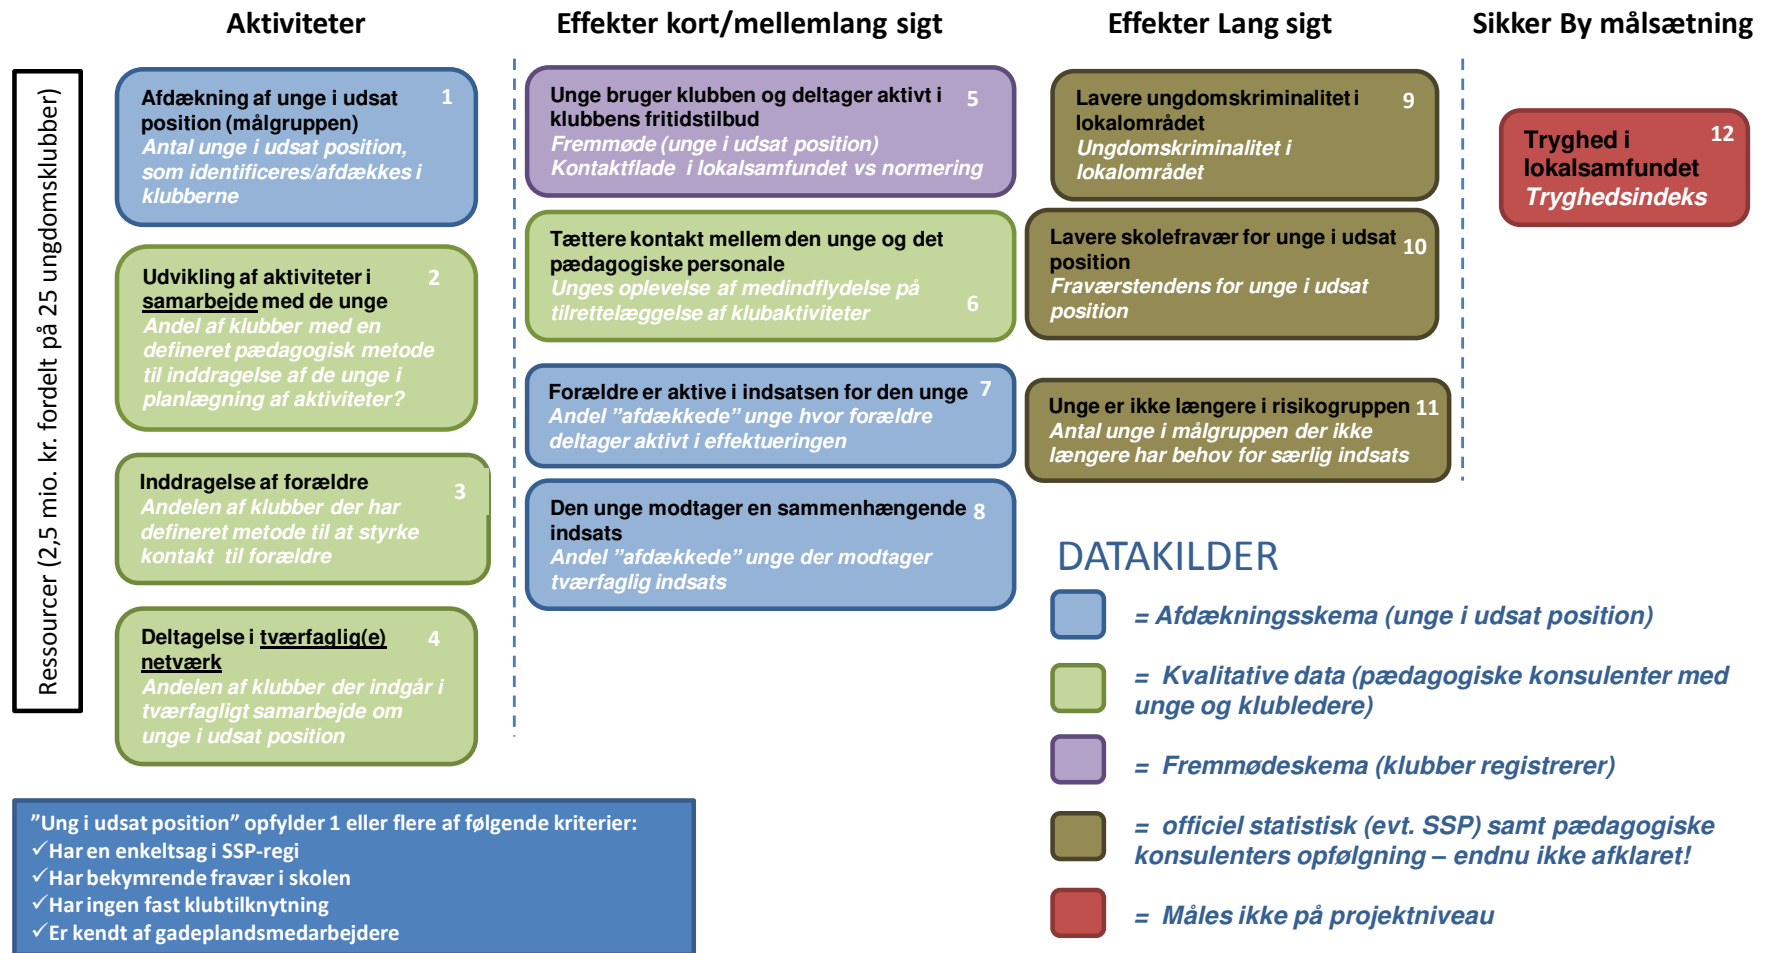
Aktiviteter

Effekter kort/mellemlang sigt

Effekter Lang sigt

Sikker By målsætning

Ressourcer (2,5 mio. kr. fordelt på 25 ungdomsklubber)

Afdækning af unge i udsat position (målgruppen) 1
Antal unge i udsat position, som identificeres/afdækkes i klubberne

Udvikling af aktiviteter i samarbejde med de unge 2
Andel af klubber med en defineret pædagogisk metode til inddragelse af de unge i planlægning af aktiviteter?

Inddragelse af forældre 3
Andelen af klubber der har defineret metode til at styrke kontakt til forældre

Deltagelse i tværfaglig(e) netværk 4
Andelen af klubber der indgår i tværfagligt samarbejde om unge i udsat position

Unge bruger klubben og deltager aktivt i klubbens fritidstilbud 5
Fremmøde (unge i udsat position)
Kontaktflade i lokalsamfundet vs normering

Tættere kontakt mellem den unge og det pædagogiske personale
Unges oplevelse af medindflydelse på tilrettelæggelse af klubaktiviteter 6

Forældre er aktive i indsatsen for den unge 7
Andel "afdækkede" unge hvor forældre deltager aktivt i effektueringen

Den unge modtager en sammenhængende indsats 8
Andel "afdækkede" unge der modtager tværfaglig indsats

Lavere ungdomskriminalitet i lokalområdet 9
Ungdomskriminalitet i lokalområdet

Lavere skolefravær for unge i udsat position 10
Fraværstendens for unge i udsat position

Unge er ikke længere i risikogruppen 11
Antal unge i målgruppen der ikke længere har behov for særlig indsats

Tryghed i lokalsamfundet 12
Tryghedsindeks

DATAKILDER
= Afdækningsskema (unge i udsat position)
= Kvalitative data (pædagogiske konsulenter med unge og klubledere)
= Fremmødeskema (klubber registrerer)
= officiel statistisk (evt. SSP) samt pædagogiske konsulenters opfølgning – endnu ikke afklaret!
= Måles ikke på projektniveau

"Ung i udsat position" opfylder 1 eller flere af følgende kriterier:
✓Har en enkeltsag i SSP-regi
✓Har bekymrende fravær i skolen
✓Har ingen fast klubtilknytning
✓Er kendt af gadeplandsmedarbejdere